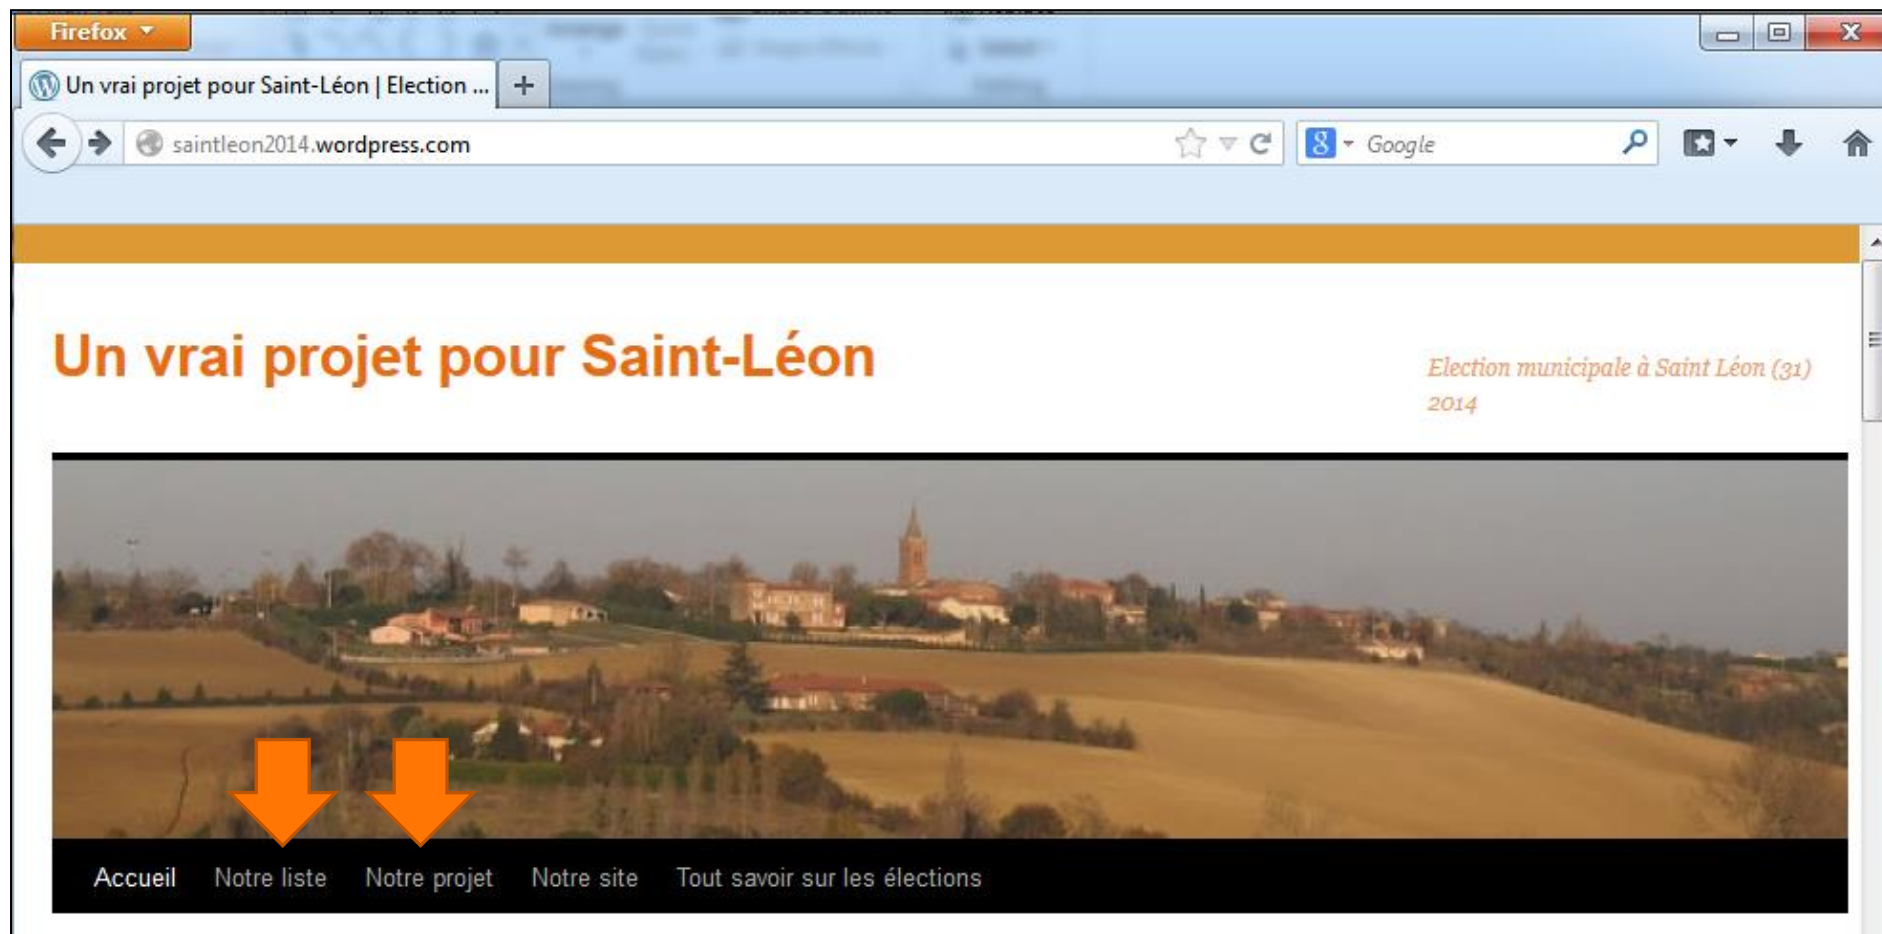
Firefox

Un vrai projet pour Saint-Léon | Election ...

saintleon2014.wordpress.com

Google

Un vrai projet pour Saint-Léon

Election municipale à Saint Léon (31) 2014

Accueil Notre liste Notre projet Notre site Tout savoir sur les élections